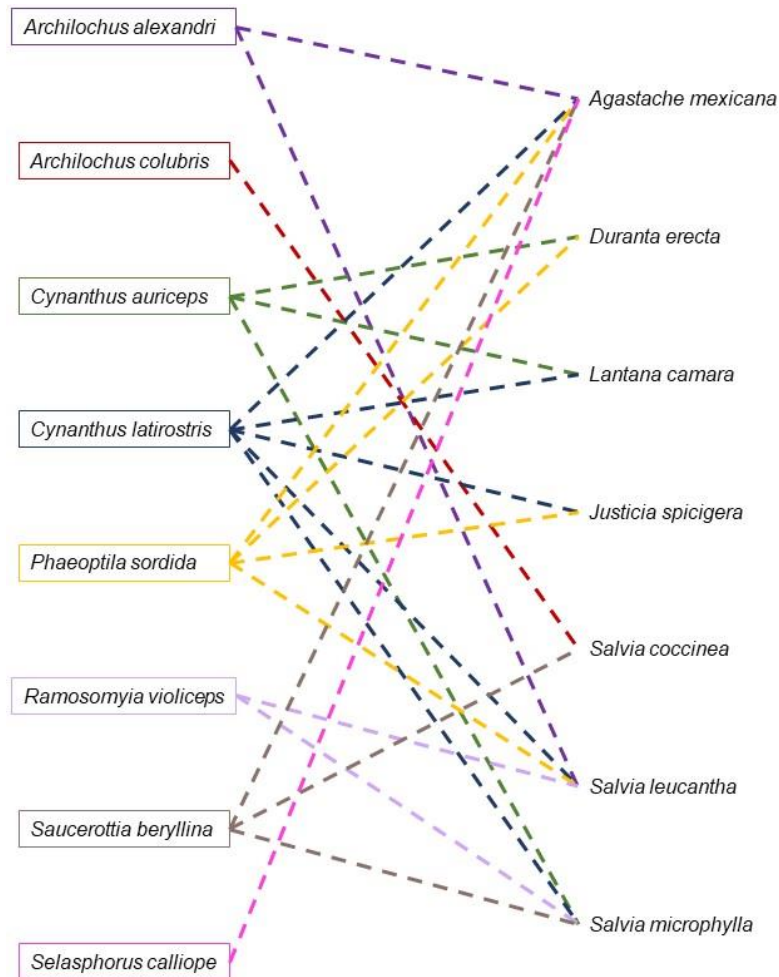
Archilochus alexandri

Archilochus colubris

Cynanthus auriceps

Cynanthus latirostris

Phaeoptila sordida

Ramosomyia violiceps

Saucerottia beryllina

Selasphorus calliope

Agastache mexicana

Duranta erecta

Lantana camara

Justicia spicigera

Salvia coccinea

Salvia leucantha

Salvia microphylla